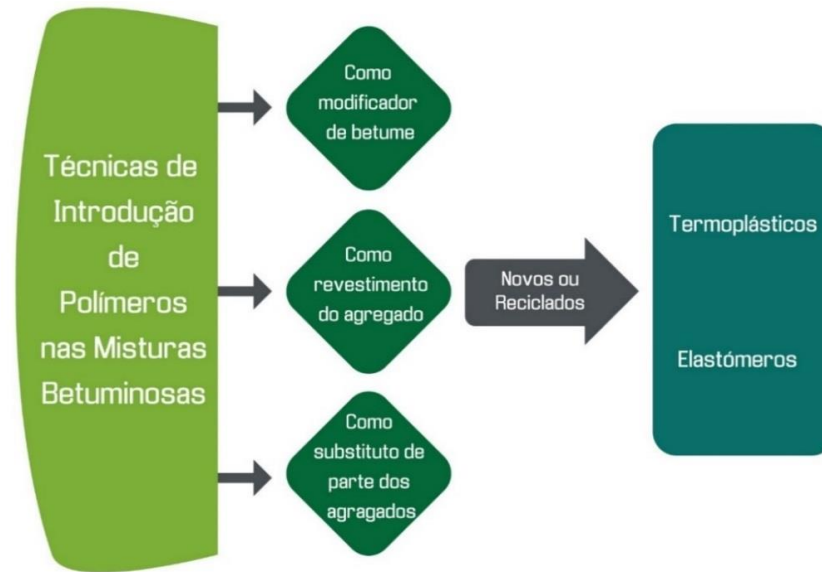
Técnicas de Introdução de Polímeros nas Misturas Betuminosas

Como modificador de betume

Como revestimento do agregado

Como substituto de parte dos agragados

Novos ou Reciclados

Termoplásticos

Elastómeros